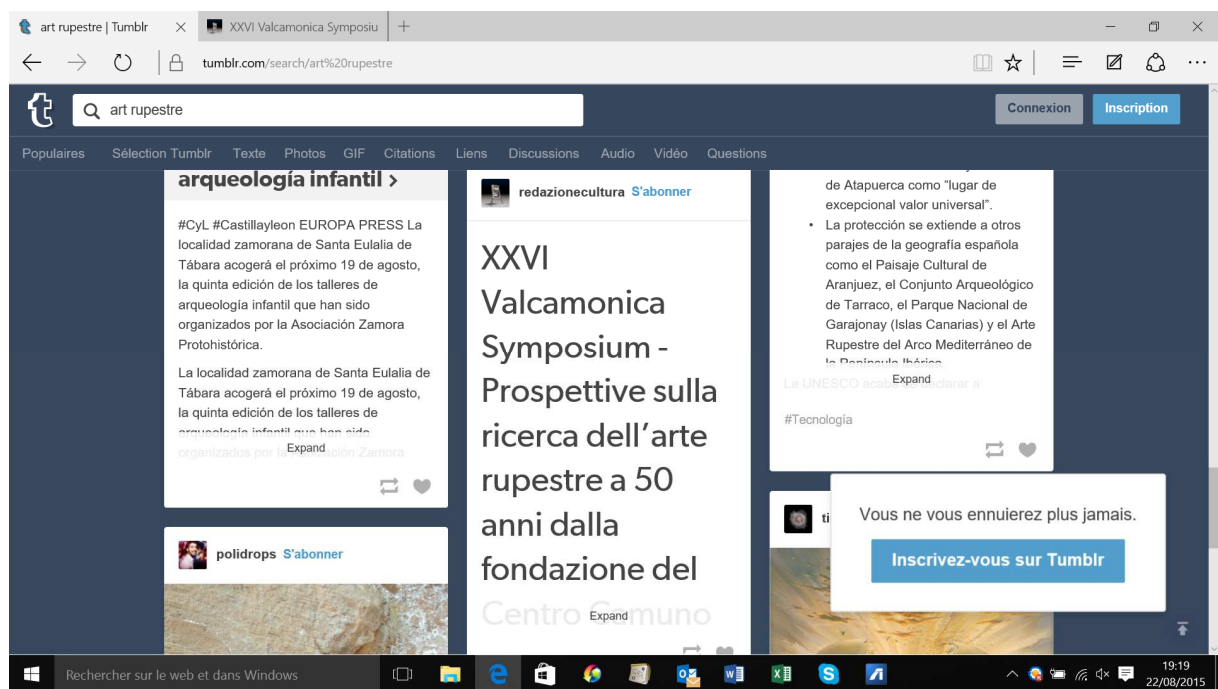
art rupestre | Tumblr × XXVI Valcamonica Symposiu +

tumblr.com/search/art%20rupestre

art rupestre

Connexion Inscription

Populaires Sélection Tumblr Texte Photos GIF Citations Liens Discussions Audio Vidéo Questions

arqueología infantil >

#CyL #Castillayleon EUROPA PRESS La localidad zamorana de Santa Eulalia de Tábara acogerá el próximo 19 de agosto, la quinta edición de los talleres de arqueología infantil que han sido organizados por la Asociación Zamora Protohistórica.

La localidad zamorana de Santa Eulalia de Tábara acogerá el próximo 19 de agosto, la quinta edición de los talleres de arqueología infantil que han sido organizados por la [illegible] Zamora

Expand

polidrops S'abonner

redazionecultura S'abonner

XXVI Valcamonica Symposium - Prospettive sulla ricerca dell'arte rupestre a 50 anni dalla fondazione del Centro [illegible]

Expand

de Atapuerca como "lugar de excepcional valor universal".

• La protección se extiende a otros parajes de la geografía española como el Paisaje Cultural de Aranjuez, el Conjunto Arqueológico de Tarraco, el Parque Nacional de Garajonay (Islas Canarias) y el Arte Rupestre del Arco Mediterráneo de la Península Ibérica.

La UNESCO acab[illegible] clarar a

Expand

#Tecnología

ti

Vous ne vous ennuierez plus jamais.

Inscrivez-vous sur Tumblr

Rechercher sur le web et dans Windows

19:19
22/08/2015